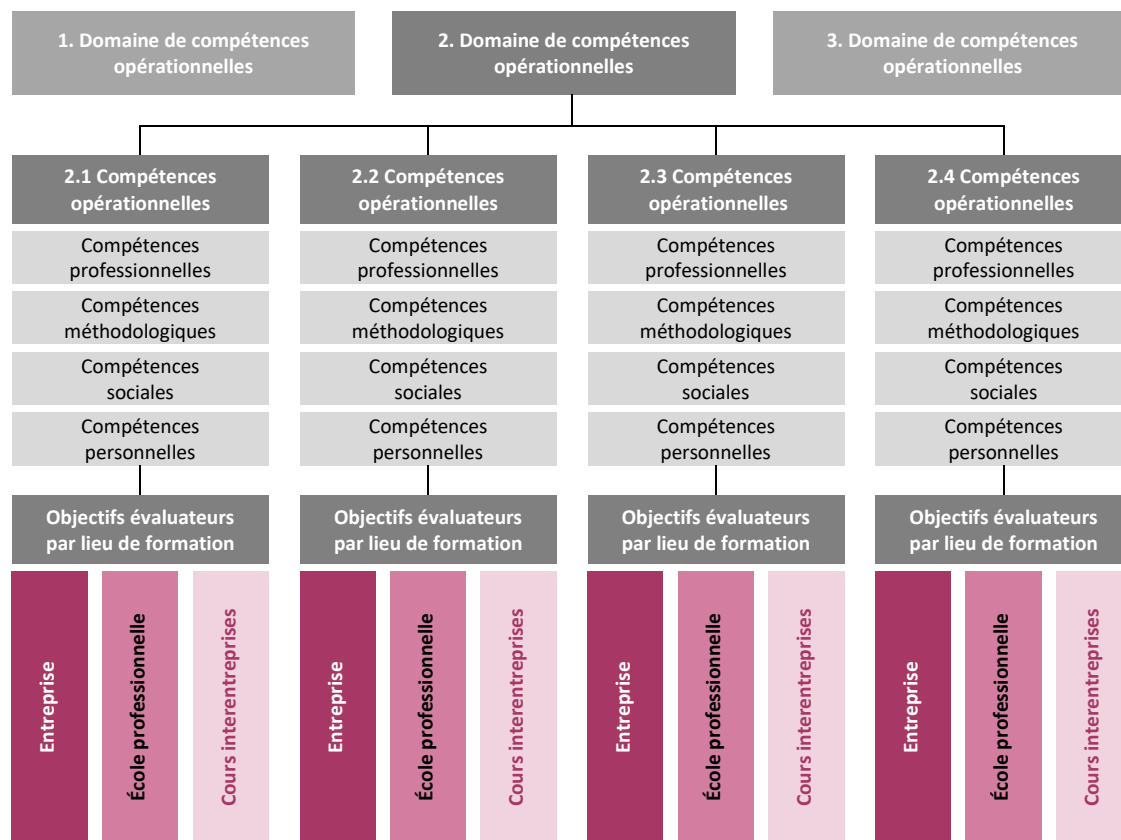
1. Domaine de compétences opérationnelles

2. Domaine de compétences opérationnelles

3. Domaine de compétences opérationnelles

2.1 Compétences opérationnelles

Compétences professionnelles

Compétences méthodologiques

Compétences sociales

Compétences personnelles

Objectifs évaluateurs par lieu de formation

Entreprise

École professionnelle

Cours interentreprises

2.2 Compétences opérationnelles

Compétences professionnelles

Compétences méthodologiques

Compétences sociales

Compétences personnelles

Objectifs évaluateurs par lieu de formation

Entreprise

École professionnelle

Cours interentreprises

2.3 Compétences opérationnelles

Compétences professionnelles

Compétences méthodologiques

Compétences sociales

Compétences personnelles

Objectifs évaluateurs par lieu de formation

Entreprise

École professionnelle

Cours interentreprises

2.4 Compétences opérationnelles

Compétences professionnelles

Compétences méthodologiques

Compétences sociales

Compétences personnelles

Objectifs évaluateurs par lieu de formation

Entreprise

École professionnelle

Cours interentreprises